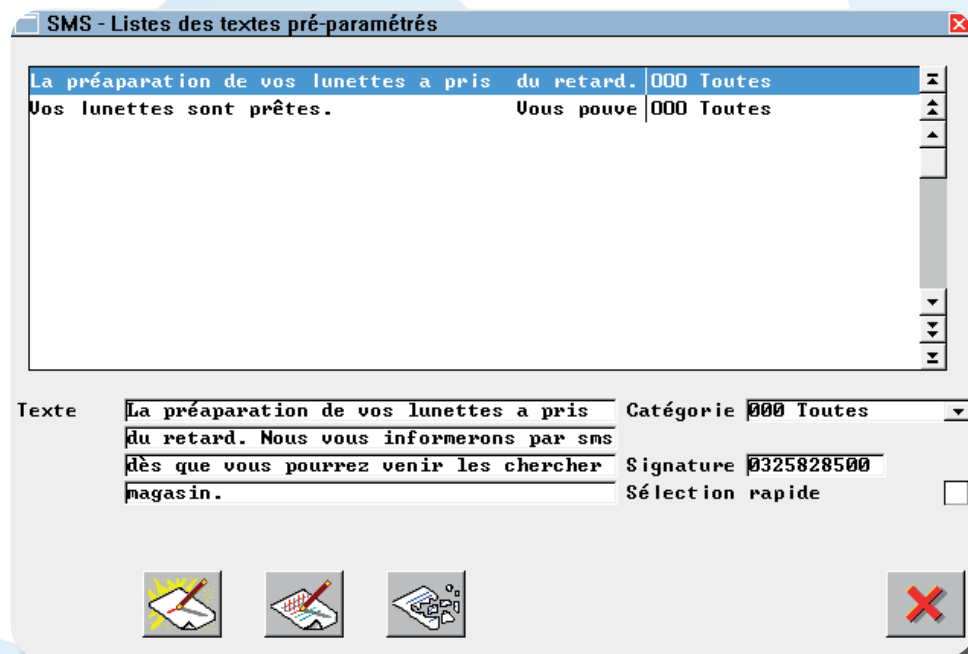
SMS - Listes des textes pré-paramétrés

| | | |
|---|---|---|
| La préaparation de vos lunettes a pris | du retard. | 000 Toutes |
| Vos lunettes sont prêtes. | Vous pouve | 000 Toutes |

Texte
La préaparation de vos lunettes a pris
du retard. Nous vous informerons par sms
dès que vous pourrez venir les chercher
magasin.

Catégorie 000 Toutes

Signature 0325828500

Sélection rapide